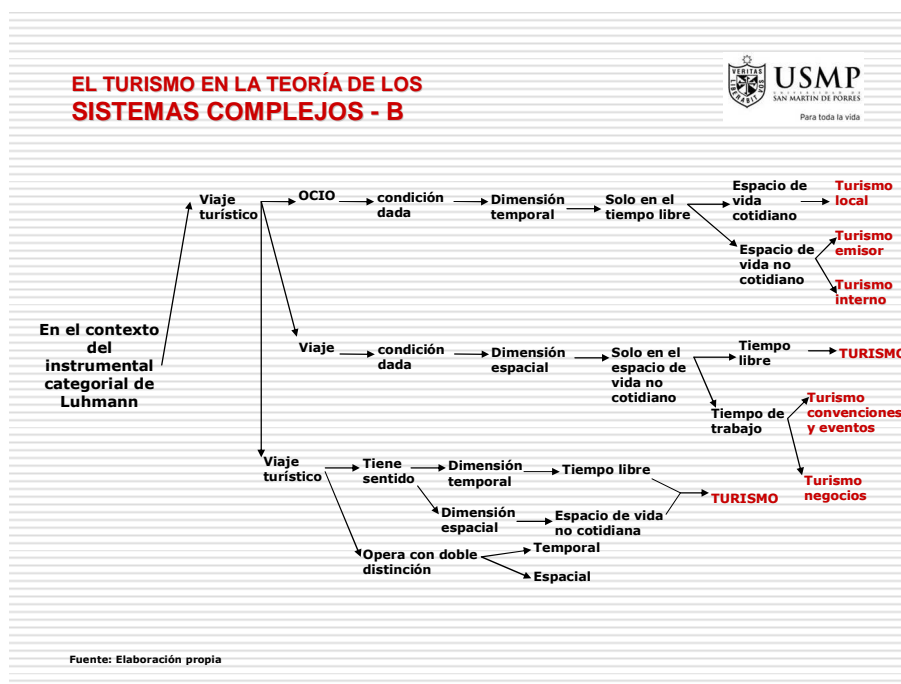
EL TURISMO EN LA TEORÍA DE LOS
SISTEMAS COMPLEJOS - B

VERITAS LIBERABIT VOS
USMP
UNIVERSIDAD DE SAN MARTÍN DE PORRES
Para toda la vida

En el contexto del instrumental categorial de Luhmann

Viaje turístico
OCIO
condición dada
Dimensión temporal
Solo en el tiempo libre
Espacio de vida cotidiano
Turismo local
Espacio de vida no cotidiano
Turismo emisor
Turismo interno

Viaje
condición dada
Dimensión espacial
Solo en el espacio de vida no cotidiano
Tiempo libre
TURISMO
Tiempo de trabajo
Turismo convenciones y eventos
Turismo negocios

Viaje turístico
Tiene sentido
Dimensión temporal
Tiempo libre
Dimensión espacial
Espacio de vida no cotidiana
TURISMO
Opera con doble distinción
Temporal
Espacial

Fuente: Elaboración propia